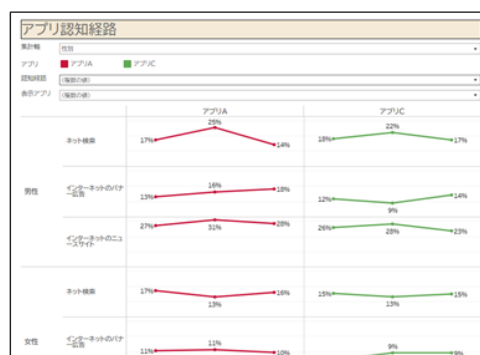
アプリ認知経路

集計軸 性別
アプリ アプリA アプリC
認知経路 (複数の値)
表示アプリ (複数の値)

| | | アプリA | アプリC |
|---|---|---|---|
| 男性 | ネット検索 | 17% 25% 14% | 18% 22% 17% |
| | インターネットのバナー広告 | 13% 16% 18% | 12% 9% 14% |
| | インターネットのニュースサイト | 27% 31% 28% | 26% 28% 23% |
| 女性 | ネット検索 | 17% 13% 16% | 15% 13% 15% |
| | インターネットのバナー広告 | 11% 11% 10% | 9% 9% |